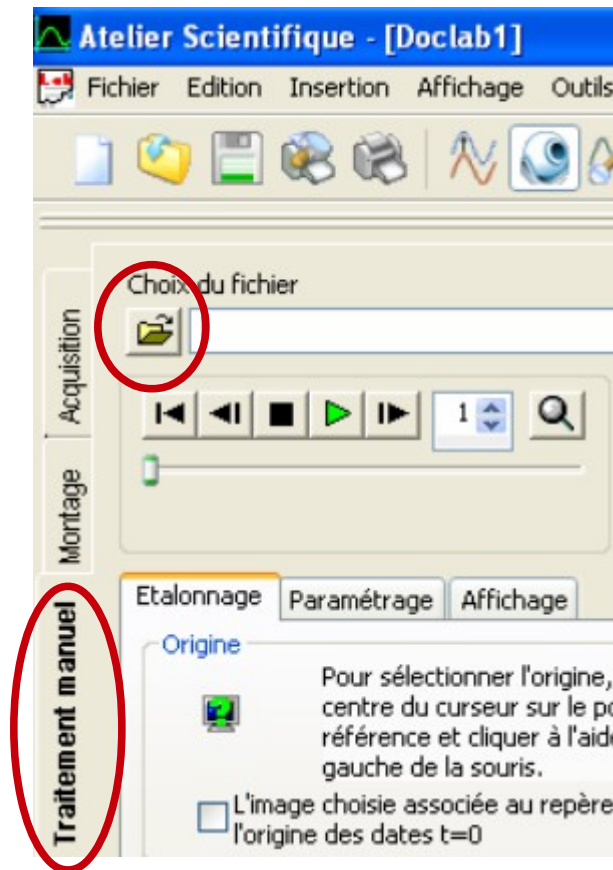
Atelier Scientifique - [Doclab1]

Fichier Edition Insertion Affichage Outils

Choix du fichier

1

Acquisition

Mortage

Traitement manuel

Etalonnage Paramétrage Affichage

Origine

Pour sélectionner l'origine, centre du curseur sur le po référence et cliquer à l'aide gauche de la souris.

L'image choisie associée au repère l'origine des dates t=0